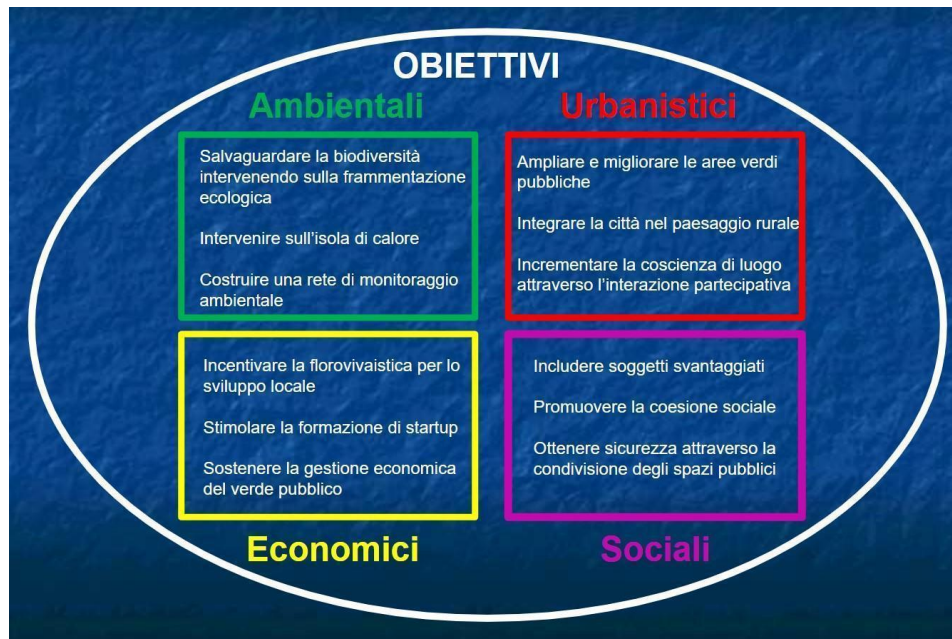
OBIETTIVI

Ambientali

Urbanistici

Salvaguardare la biodiversità intervenendo sulla frammentazione ecologica

Intervenire sull'isola di calore

Costruire una rete di monitoraggio ambientale

Ampliare e migliorare le aree verdi pubbliche

Integrare la città nel paesaggio rurale

Incrementare la coscienza di luogo attraverso l'interazione partecipativa

Incentivare la florovivaistica per lo sviluppo locale

Stimolare la formazione di startup

Sostenere la gestione economica del verde pubblico

Includere soggetti svantaggiati

Promuovere la coesione sociale

Ottenere sicurezza attraverso la condivisione degli spazi pubblici

Economici

Sociali